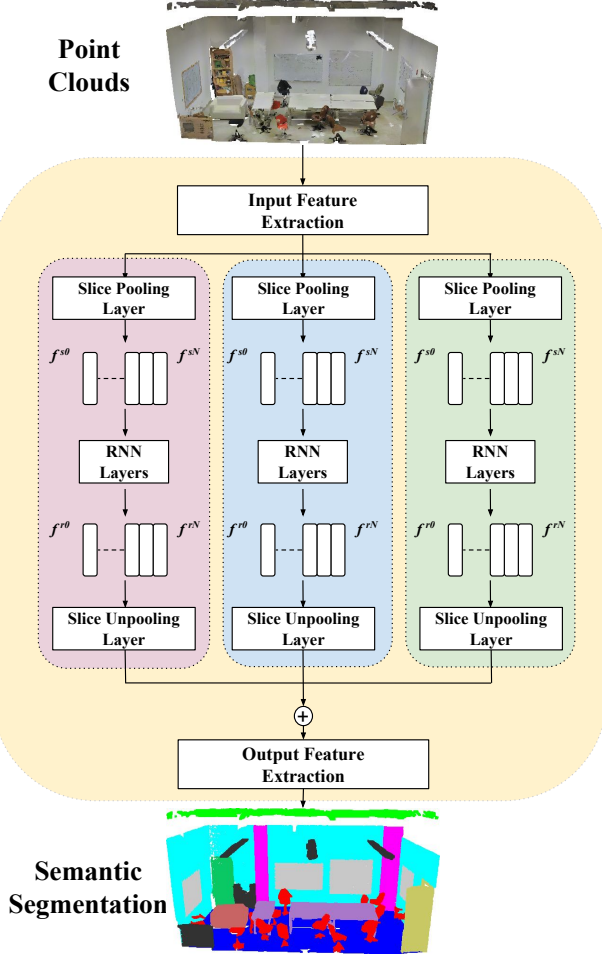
Point Clouds

Input Feature Extraction

Slice Pooling Layer

$f^{s0}$

$f^{sN}$

RNN Layers

$f^{r0}$

$f^{rN}$

Slice Unpooling Layer

Slice Pooling Layer

$f^{s0}$

$f^{sN}$

RNN Layers

$f^{r0}$

$f^{rN}$

Slice Unpooling Layer

Slice Pooling Layer

$f^{s0}$

$f^{sN}$

RNN Layers

$f^{r0}$

$f^{rN}$

Slice Unpooling Layer

$+$

Output Feature Extraction

Semantic Segmentation